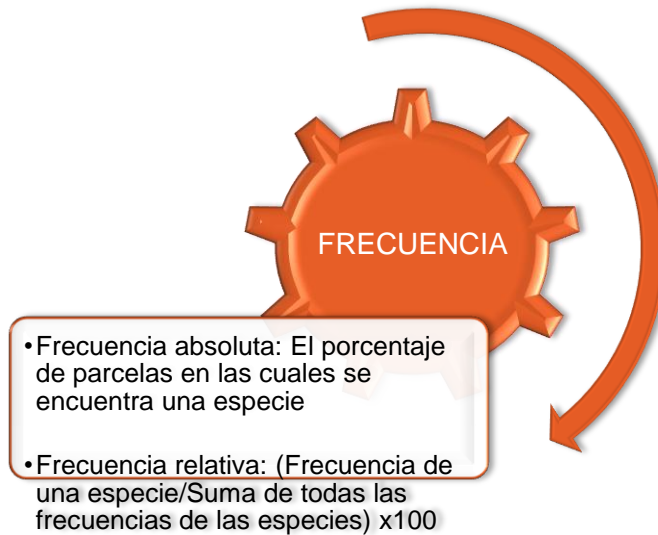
FRECUENCIA

•Frecuencia absoluta: El porcentaje de parcelas en las cuales se encuentra una especie

•Frecuencia relativa: (Frecuencia de una especie/Suma de todas las frecuencias de las especies) x100